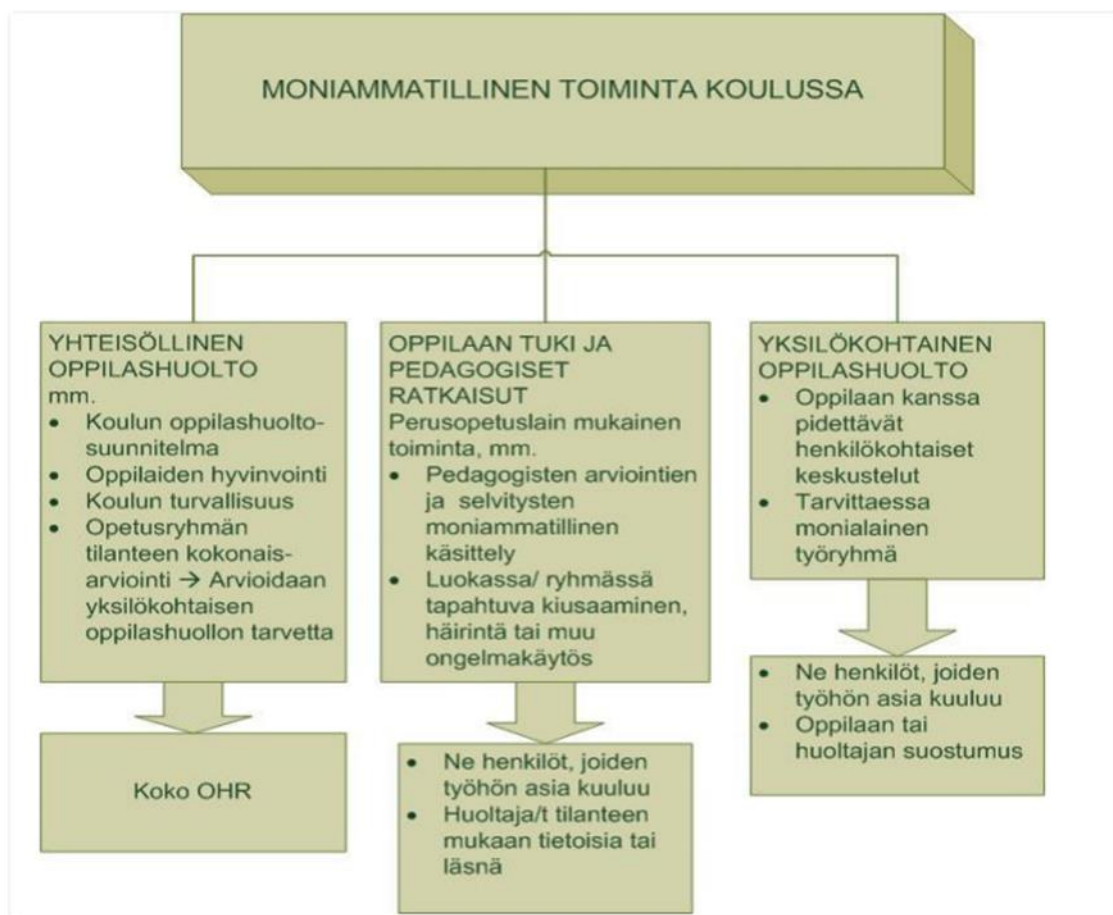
MONIAMMATILLINEN TOIMINTA KOULUSSA

YHTEISÖLLINEN OPPILASHUOLTO
mm.
- Koulun oppilashuoltosuunnitelma
- Oppilaiden hyvinvointi
- Koulun turvallisuus
- Opetusryhmän tilanteen kokonaisarviointi → Arvioidaan yksilökohtaisen oppilashuollon tarvetta

Koko OHR

OPPILAAN TUKI JA PEDAGOGISET RATKAISUT
Perusopetuslain mukainen toiminta, mm.
- Pedagogisten arviointien ja selvitysten moniammatillinen käsittely
- Luokassa/ ryhmässä tapahtuva kiusaaminen, häirintä tai muu ongelmakäytös

- Ne henkilöt, joiden työhön asia kuuluu
- Huoltaja/t tilanteen mukaan tietoisia tai läsnä

YKSILÖKOHTAINEN OPPILASHUOLTO
- Oppilaan kanssa pidettävät henkilökohtaiset keskustelut
- Tarvittaessa monialainen työryhmä

- Ne henkilöt, joiden työhön asia kuuluu
- Oppilaan tai huoltajan suostumus